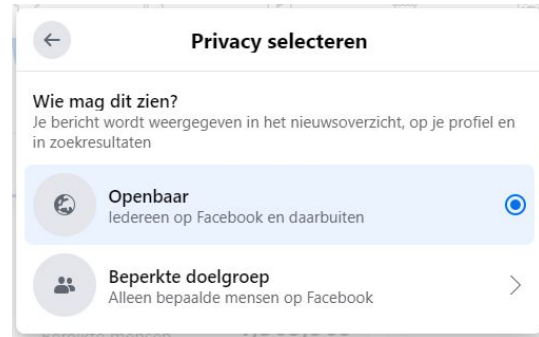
Privacy selecteren

Wie mag dit zien?
Je bericht wordt weergegeven in het nieuwsoverzicht, op je profiel en in zoekresultaten

Openbaar
Iedereen op Facebook en daarbuiten

Beperkte doelgroep
Alleen bepaalde mensen op Facebook